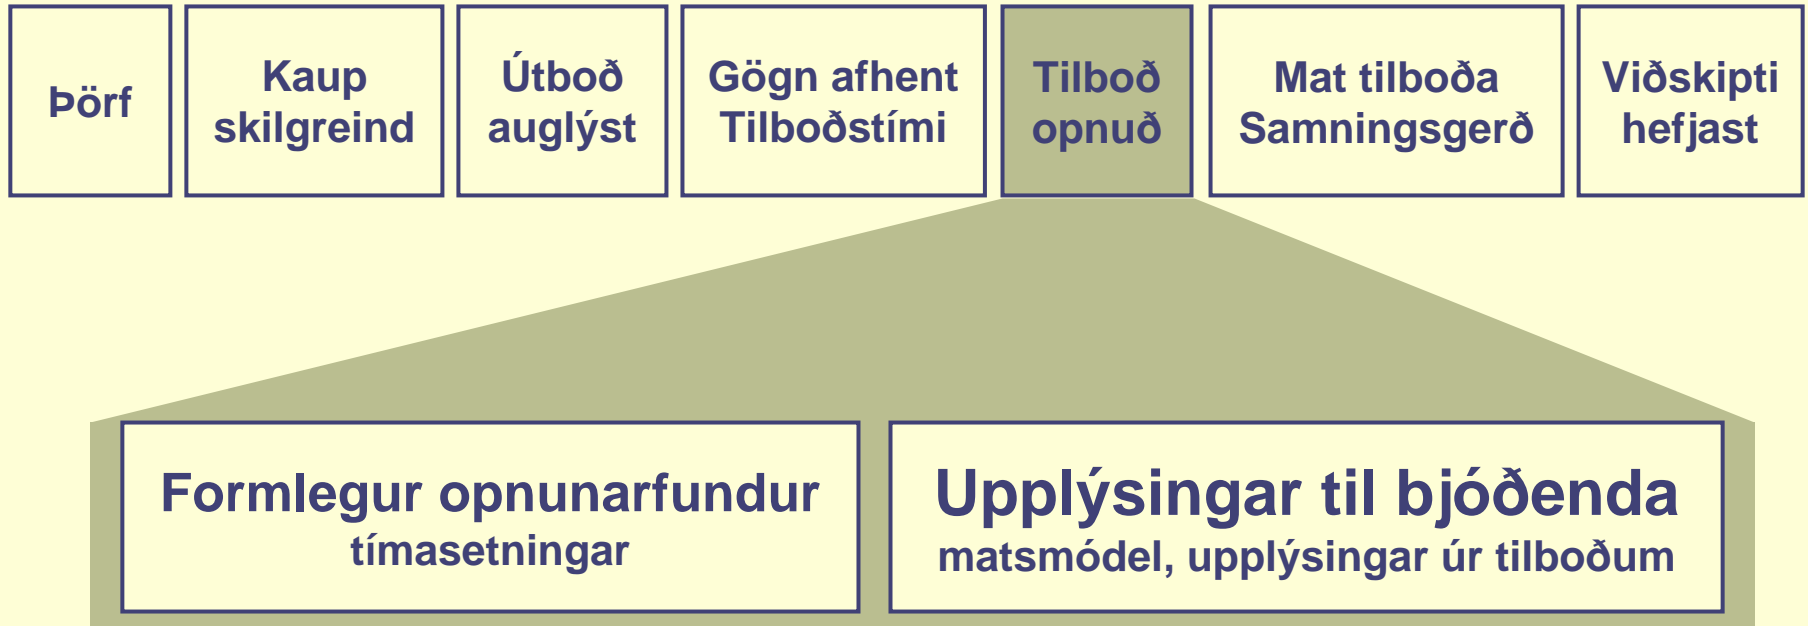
Þörf

Kaup skilgreind

Útboð auglýst

Gögn afhent Tilboðstími

Tilboð opnuð

Mat tilboða Samningsgerð

Viðskipti hefjast

Formlegur opnunarfundur
tímasetningar

Upplýsingar til bjóðenda
matsmódel, upplýsingar úr tilboðum